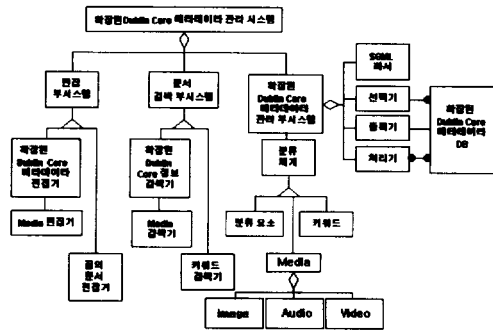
확장된 Dublin Core 메타데이터 관리 시스템

편집 부시스템

문서 검색 부시스템

확장된 Dublin Core 메타데이터 관리 부시스템

SGML 파서

선택기

등록기

처리기

확장된 Dublin Core 메타데이터 DB

확장된 Dublin Core 메타데이터 편집기

Media 편집기

공이 문서 편집기

확장된 Dublin Core 정보 검색기

Media 검색기

키워드 검색기

분류 체계

분류 요소

키워드

Media

Image

Audio

Video